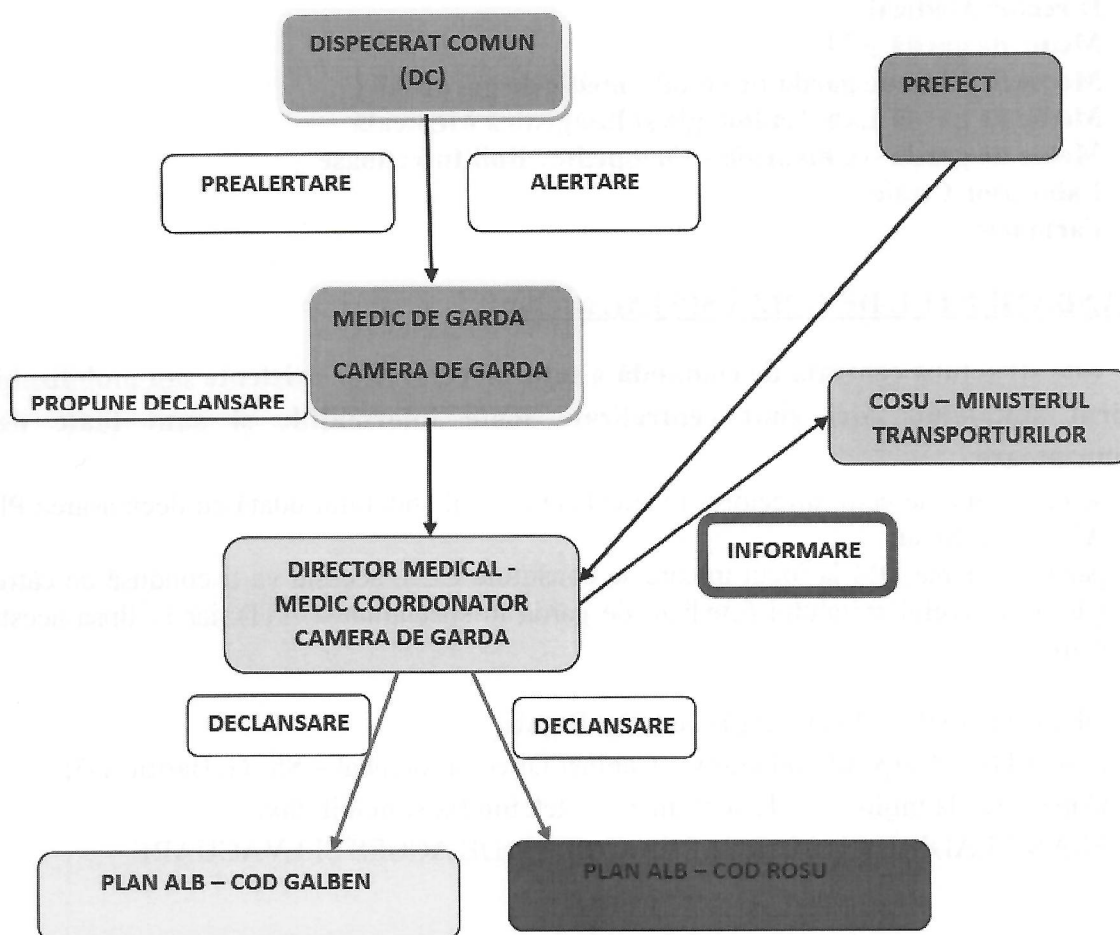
DISPECERAT COMUN (DC)

PREFECT

PREALERTARE

ALERTARE

MEDIC DE GARDA

CAMERA DE GARDA

PROPUNE DECLANSARE

COSU – MINISTERUL TRANSPORTURILOR

INFORMARE

DIRECTOR MEDICAL - MEDIC COORDONATOR CAMERA DE GARDA

DECLANSARE

DECLANSARE

PLAN ALB – COD GALBEN

PLAN ALB – COD ROSU